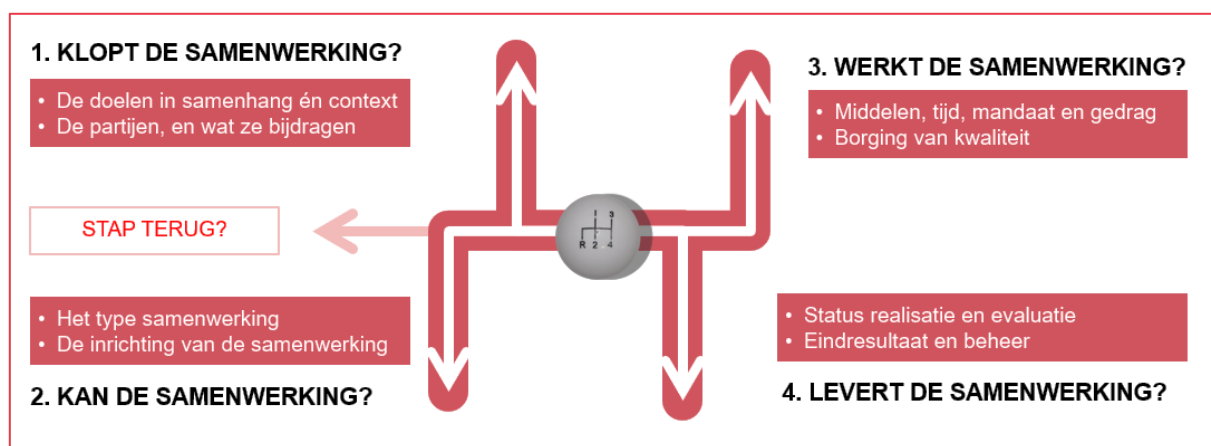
1. KLOPT DE SAMENWERKING?

• De doelen in samenhang én context
• De partijen, en wat ze bijdragen

3. WERKT DE SAMENWERKING?

• Middelen, tijd, mandaat en gedrag
• Borging van kwaliteit

STAP TERUG?

1 3
R 2 4

• Het type samenwerking
• De inrichting van de samenwerking

2. KAN DE SAMENWERKING?

• Status realisatie en evaluatie
• Eindresultaat en beheer

4. LEVERT DE SAMENWERKING?